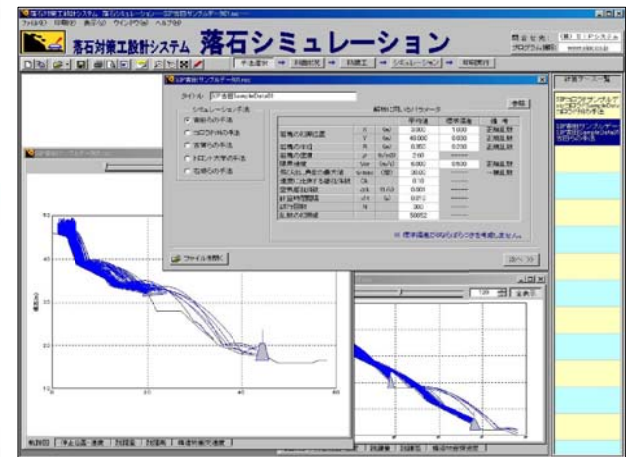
落石対策工設計システム 落石シミュレーション

ファイル(F) 印刷(P) 表示(V) ウインドウ(W) ヘルプ(H)

落石対策工設計システム 落石シミュレーション

開発元 (株)エイテック
ホームページ www.aitec.co.jp

手法選択 → 斜面形状 → 対策工 → シミュレーション → 解析実行

計算データ一覧

タイトル: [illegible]

参照

シミュレーション手法
● 発明らの手法
○ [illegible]の手法
○ 吉田らの手法
○ ネバーダ大学の手法
○ 右城らの手法

解析に用いるパラメータ

| | | | 平均値 | 標準偏差 | 備考 |
|---|---|---|---|---|---|
| 落石の初期位置 | X | (m) | 3.000 | 1.000 | 正規乱数 |
| | Y | (m) | 40.000 | 0.000 | 正規乱数 |
| 落石の半径 | R | (m) | 0.350 | 0.030 | 正規乱数 |
| 落石の密度 | ρ | (t/m3) | 2.60 | ------ | |
| 初速度 | Vo | (m/s) | 0.000 | 0.500 | 正規乱数 |
| 飛び出し角度の最大値 | θmax | (度) | 30.00 | ------ | 一様乱数 |
| 衝突に伴う速度比 | Ck | | 0.10 | ------ | |
| 空気抵抗係数 | Cd | | 0.001 | ------ | |
| 計算時間間隔 | dt | (s) | 0.010 | ------ | |
| 試行回数 | N | | 300 | ------ | |
| 乱数の初期値 | | | 50652 | ------ | |

※ 標準偏差が0の場合はばらつきを考慮しません。

ファイルを開く

閉じる

50
40
30
20
10

標高(m)

0 20 40 60

120 倍 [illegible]

断面図 | 平面位置・速度 | 到達度 | 到達高 | 落石対策工速度